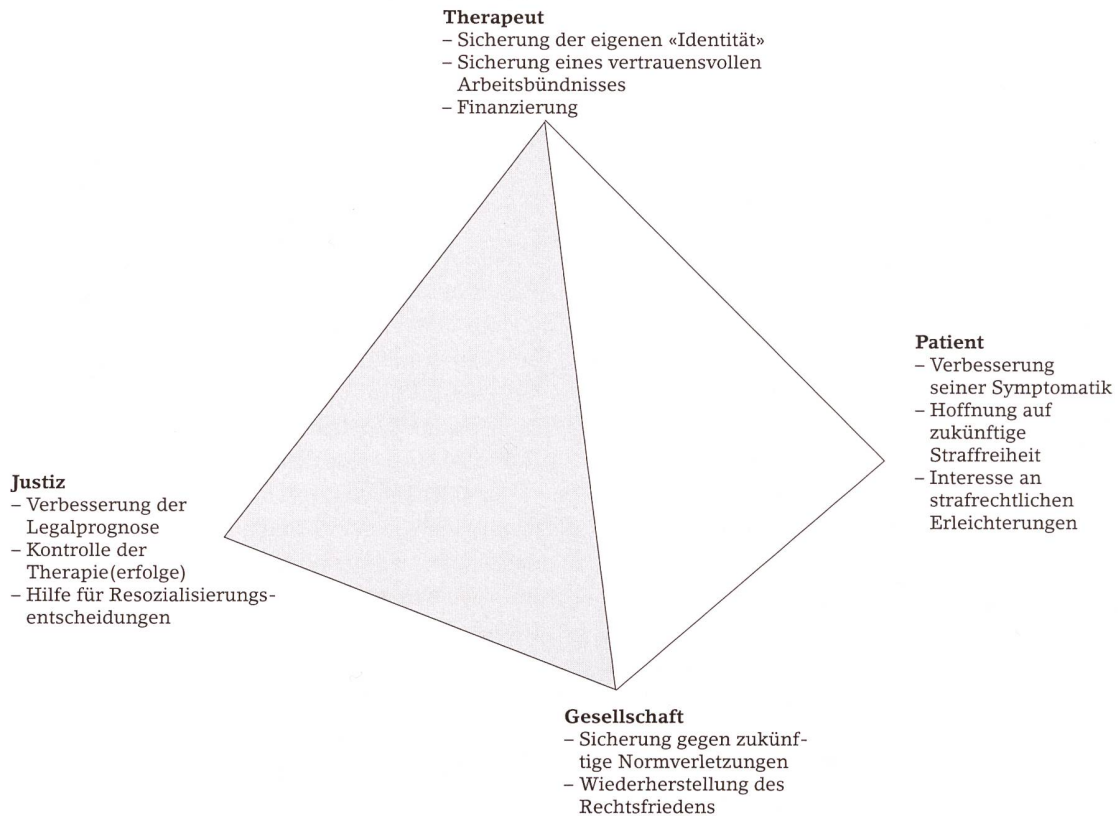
**Therapeut**
– Sicherung der eigenen «Identität»
– Sicherung eines vertrauensvollen Arbeitsbündnisses
– Finanzierung

**Patient**
– Verbesserung seiner Symptomatik
– Hoffnung auf zukünftige Straffreiheit
– Interesse an strafrechtlichen Erleichterungen

**Justiz**
– Verbesserung der Legalprognose
– Kontrolle der Therapie(erfolge)
– Hilfe für Resozialisierungsentscheidungen

**Gesellschaft**
– Sicherung gegen zukünftige Normverletzungen
– Wiederherstellung des Rechtsfriedens